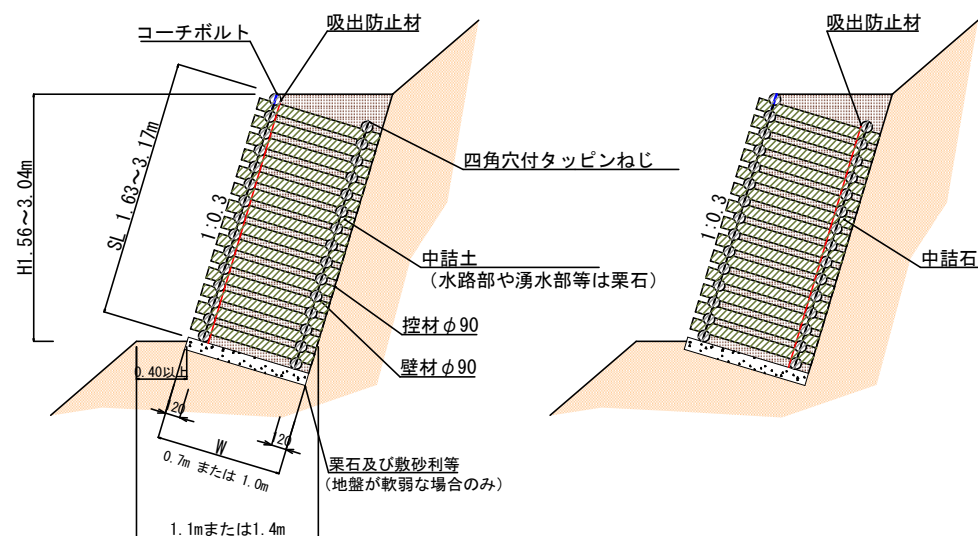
コーチボルト
吸出防止材
SL 1.63～3.17m
H1.56～3.04m
1:0.3
四角穴付タッピンねじ
中詰土
（水路部や湧水部等は栗石）
控材 φ90
壁材 φ90
0.40以上
20
W
20
0.7m または 1.0m
栗石及び敷砂利等
（地盤が軟弱な場合のみ）
1.1mまたは1.4m
吸出防止材
1:0.3
中詰石